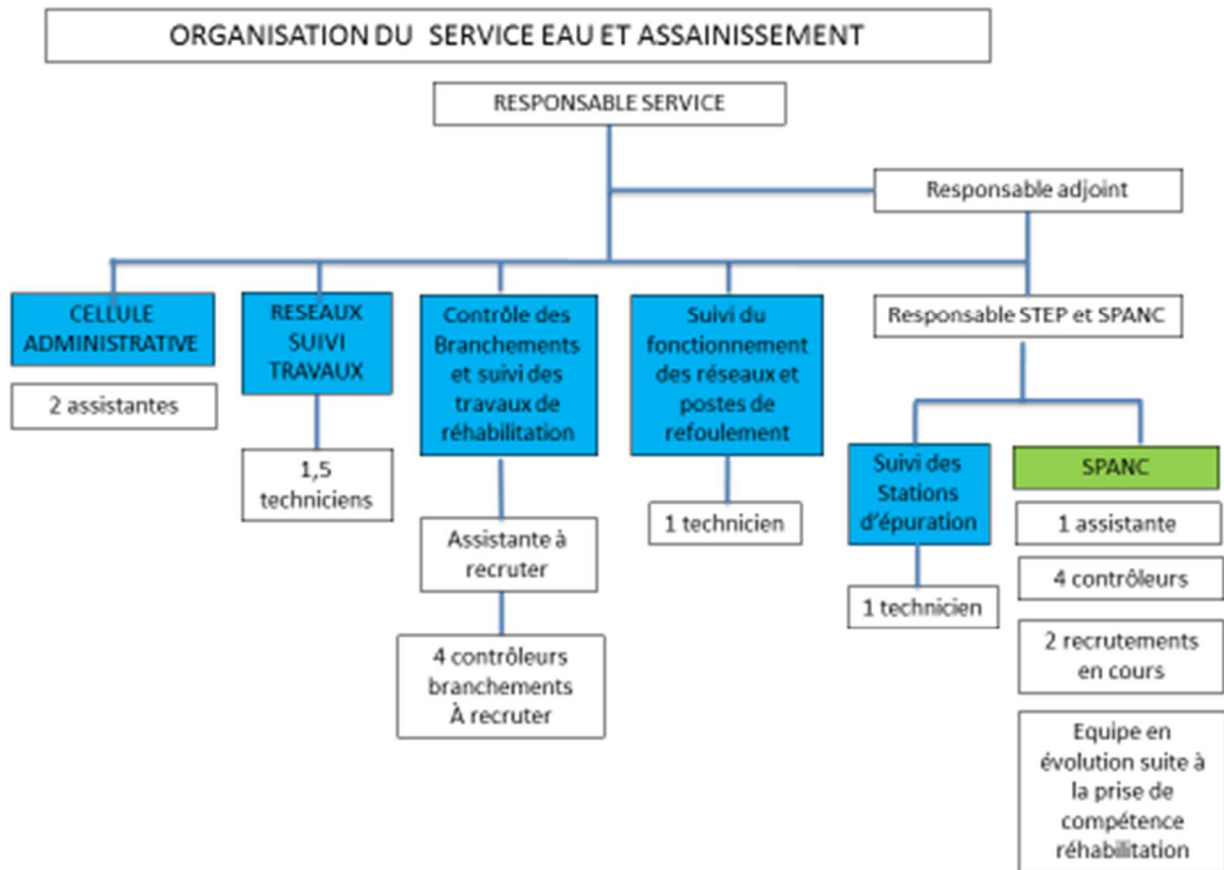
ORGANISATION DU SERVICE EAU ET ASSAINISSEMENT

RESPONSABLE SERVICE

Responsable adjoint

CELLULE ADMINISTRATIVE

2 assistantes

RESEAUX SUIVI TRAVAUX

1,5 techniciens

Contrôle des Branchements et suivi des travaux de réhabilitation

Assistante à recruter

4 contrôleurs branchements À recruter

Suivi du fonctionnement des réseaux et postes de refoulement

1 technicien

Responsable STEP et SPANC

Suivi des Stations d'épuration

1 technicien

SPANC

1 assistante

4 contrôleurs

2 recrutements en cours

Equipe en évolution suite à la prise de compétence réhabilitation